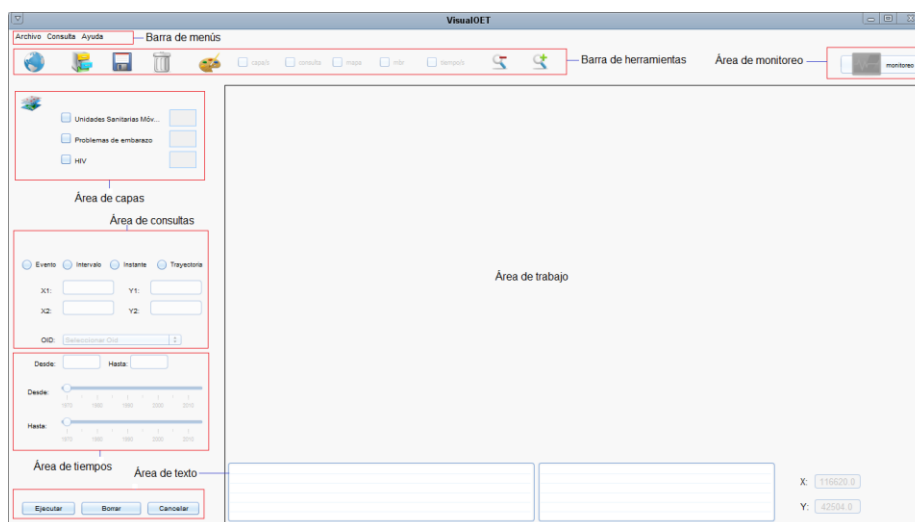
VisualOET

Archivo Consulta Ayuda

Barra de menús

capa/s consulta mapa mbr tiempo/s

Barra de herramientas

Área de monitoreo

monitoreo

Unidades Sanitarias Móv...

Problemas de embarazo

HIV

Área de capas

Área de consultas

Evento Intervalo Instante Trayectoria

X1: Y1:

X2: Y2:

OID: Seleccionar Oid

Desde: Hasta:

Desde:

1970 1980 1990 2000 2010

Hasta:

1970 1980 1990 2000 2010

Área de tiempos

Área de trabajo

Área de texto

X: 116620.0

Y: 42504.0

Ejecutar Borrar Cancelar